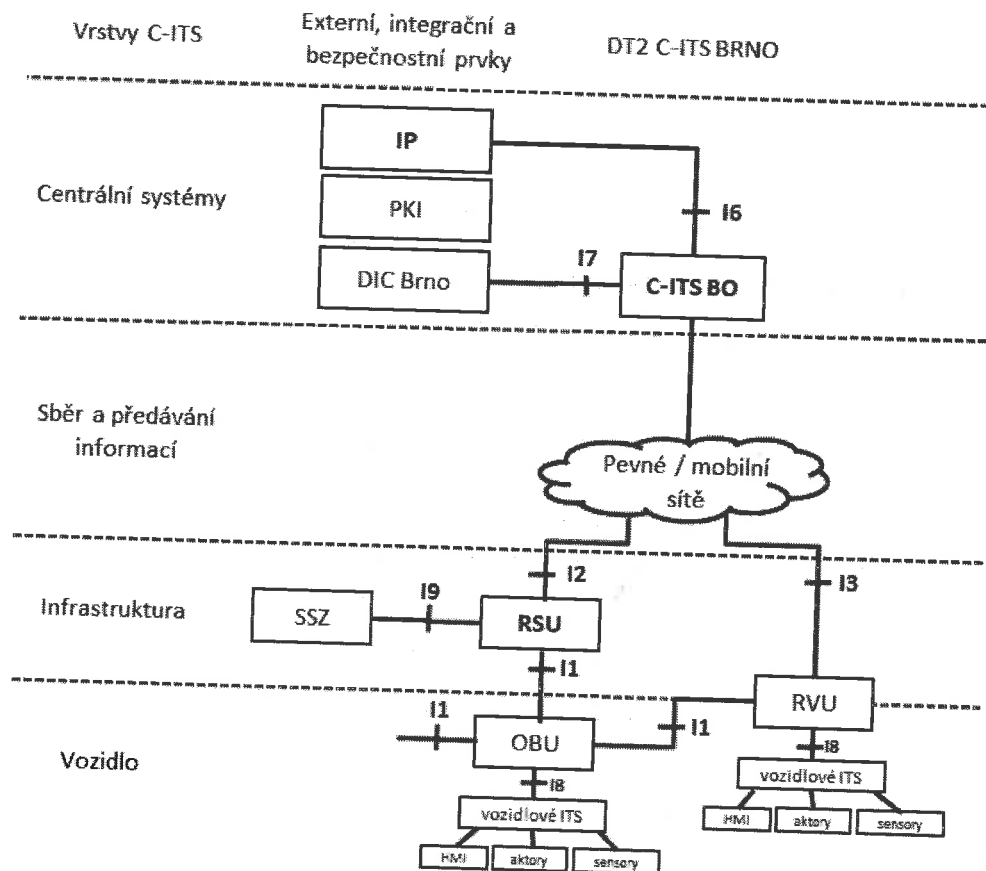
Vrstvy C-ITS

Externí, integrační a bezpečnostní prvky

DT2 C-ITS BRNO

Centrální systémy

IP

PKI

DIC Brno

I6

I7

C-ITS BO

Sběr a předávání informací

Pevné / mobilní sítě

Infrastruktura

I2

I3

SSZ

I9

RSU

I1

Vozidlo

I1

OBU

I1

RVU

I8

vozidlové ITS

HMI

aktory

sensory

I8

vozidlové ITS

HMI

aktory

sensory